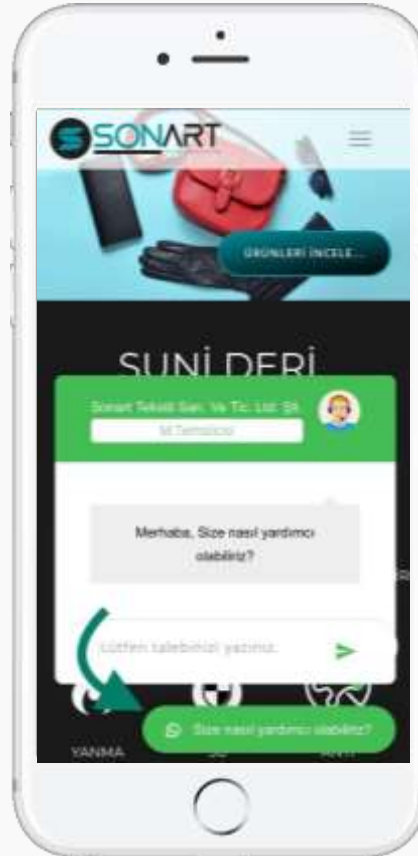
SONART

ÜRÜNLERİ İNCELE...

SUNİ DERİ

Sonart Tekstil San. Ve Tic. Ltd. Şti.

M.Temsilci

Merhaba, Size nasıl yardımcı olabiliriz?

Lütfen talebinizi yazınız.

YANMA

SU

Size nasıl yardımcı olabiliriz?